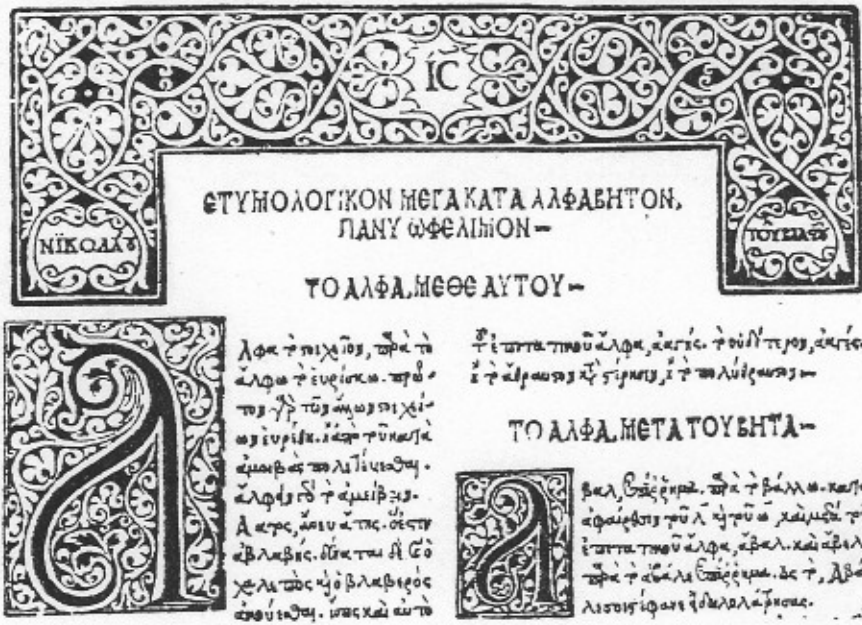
IC

ΝΙΚΟΛΑΟ

ΤΟΥΒΛΑΣΤ

ΕΤΥΜΟΛΟΓΙΚΟΝ ΜΕΓΑ ΚΑΤΑ ΑΛΦΑΒΗΤΟΝ, ΠΑΝΥ ΩΦΕΛΙΜΟΝ—

ΤΟ ΑΛΦΑ, ΜΕΘΕ ΑΥΤΟΥ—

Λφα τὸ στοιχεῖον, παρὰ τὸ ἄλφω τὸ εὑρίσκω. πρῶτος γὰρ τῶν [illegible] στοιχείων εὑρέθη. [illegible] ἀμοιβὰς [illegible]. ἄλφω γὰρ τὸ ἀμείβεσθαι. Ἀ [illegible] ἀβλαβὴς. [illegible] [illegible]

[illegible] ἔπιτα τὸ ἄλφα, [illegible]

ΤΟ ΑΛΦΑ, ΜΕΤΑ ΤΟΥ ΒΗΤΑ—

βαλ, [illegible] παρὰ τὸ βάλλω. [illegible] ἀφαιρέσις τοῦ λ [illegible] ἔπιτα τὸ ἄλφα, ἄβαλ. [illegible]